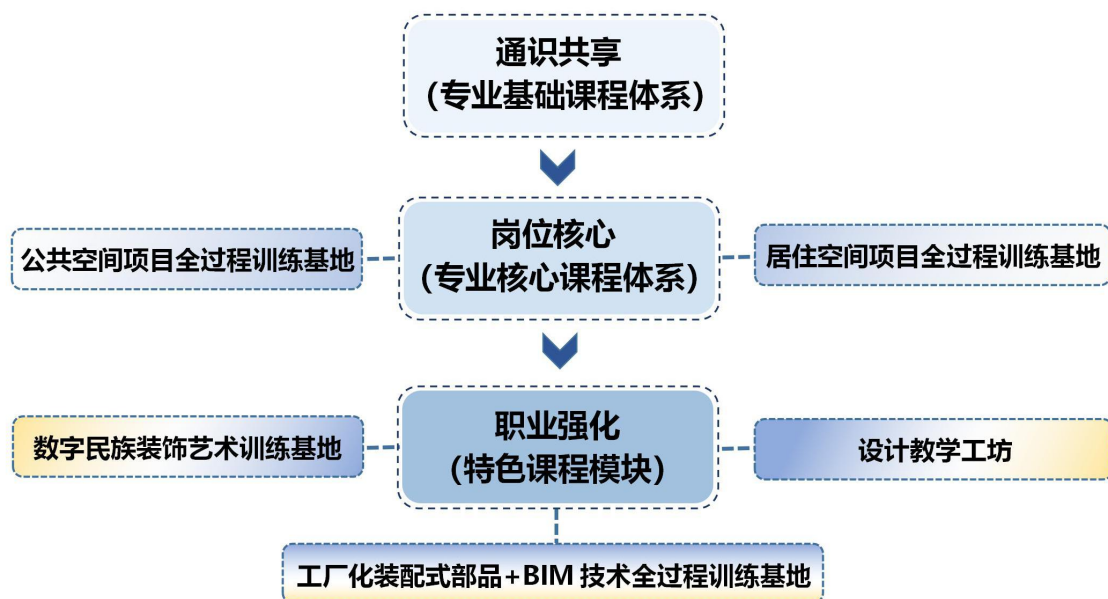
通识共享
（专业基础课程体系）

公共空间项目全过程训练基地

岗位核心
（专业核心课程体系）

居住空间项目全过程训练基地

数字民族装饰艺术训练基地

职业强化
（特色课程模块）

设计教学工坊

工厂化装配式部品+BIM 技术全过程训练基地